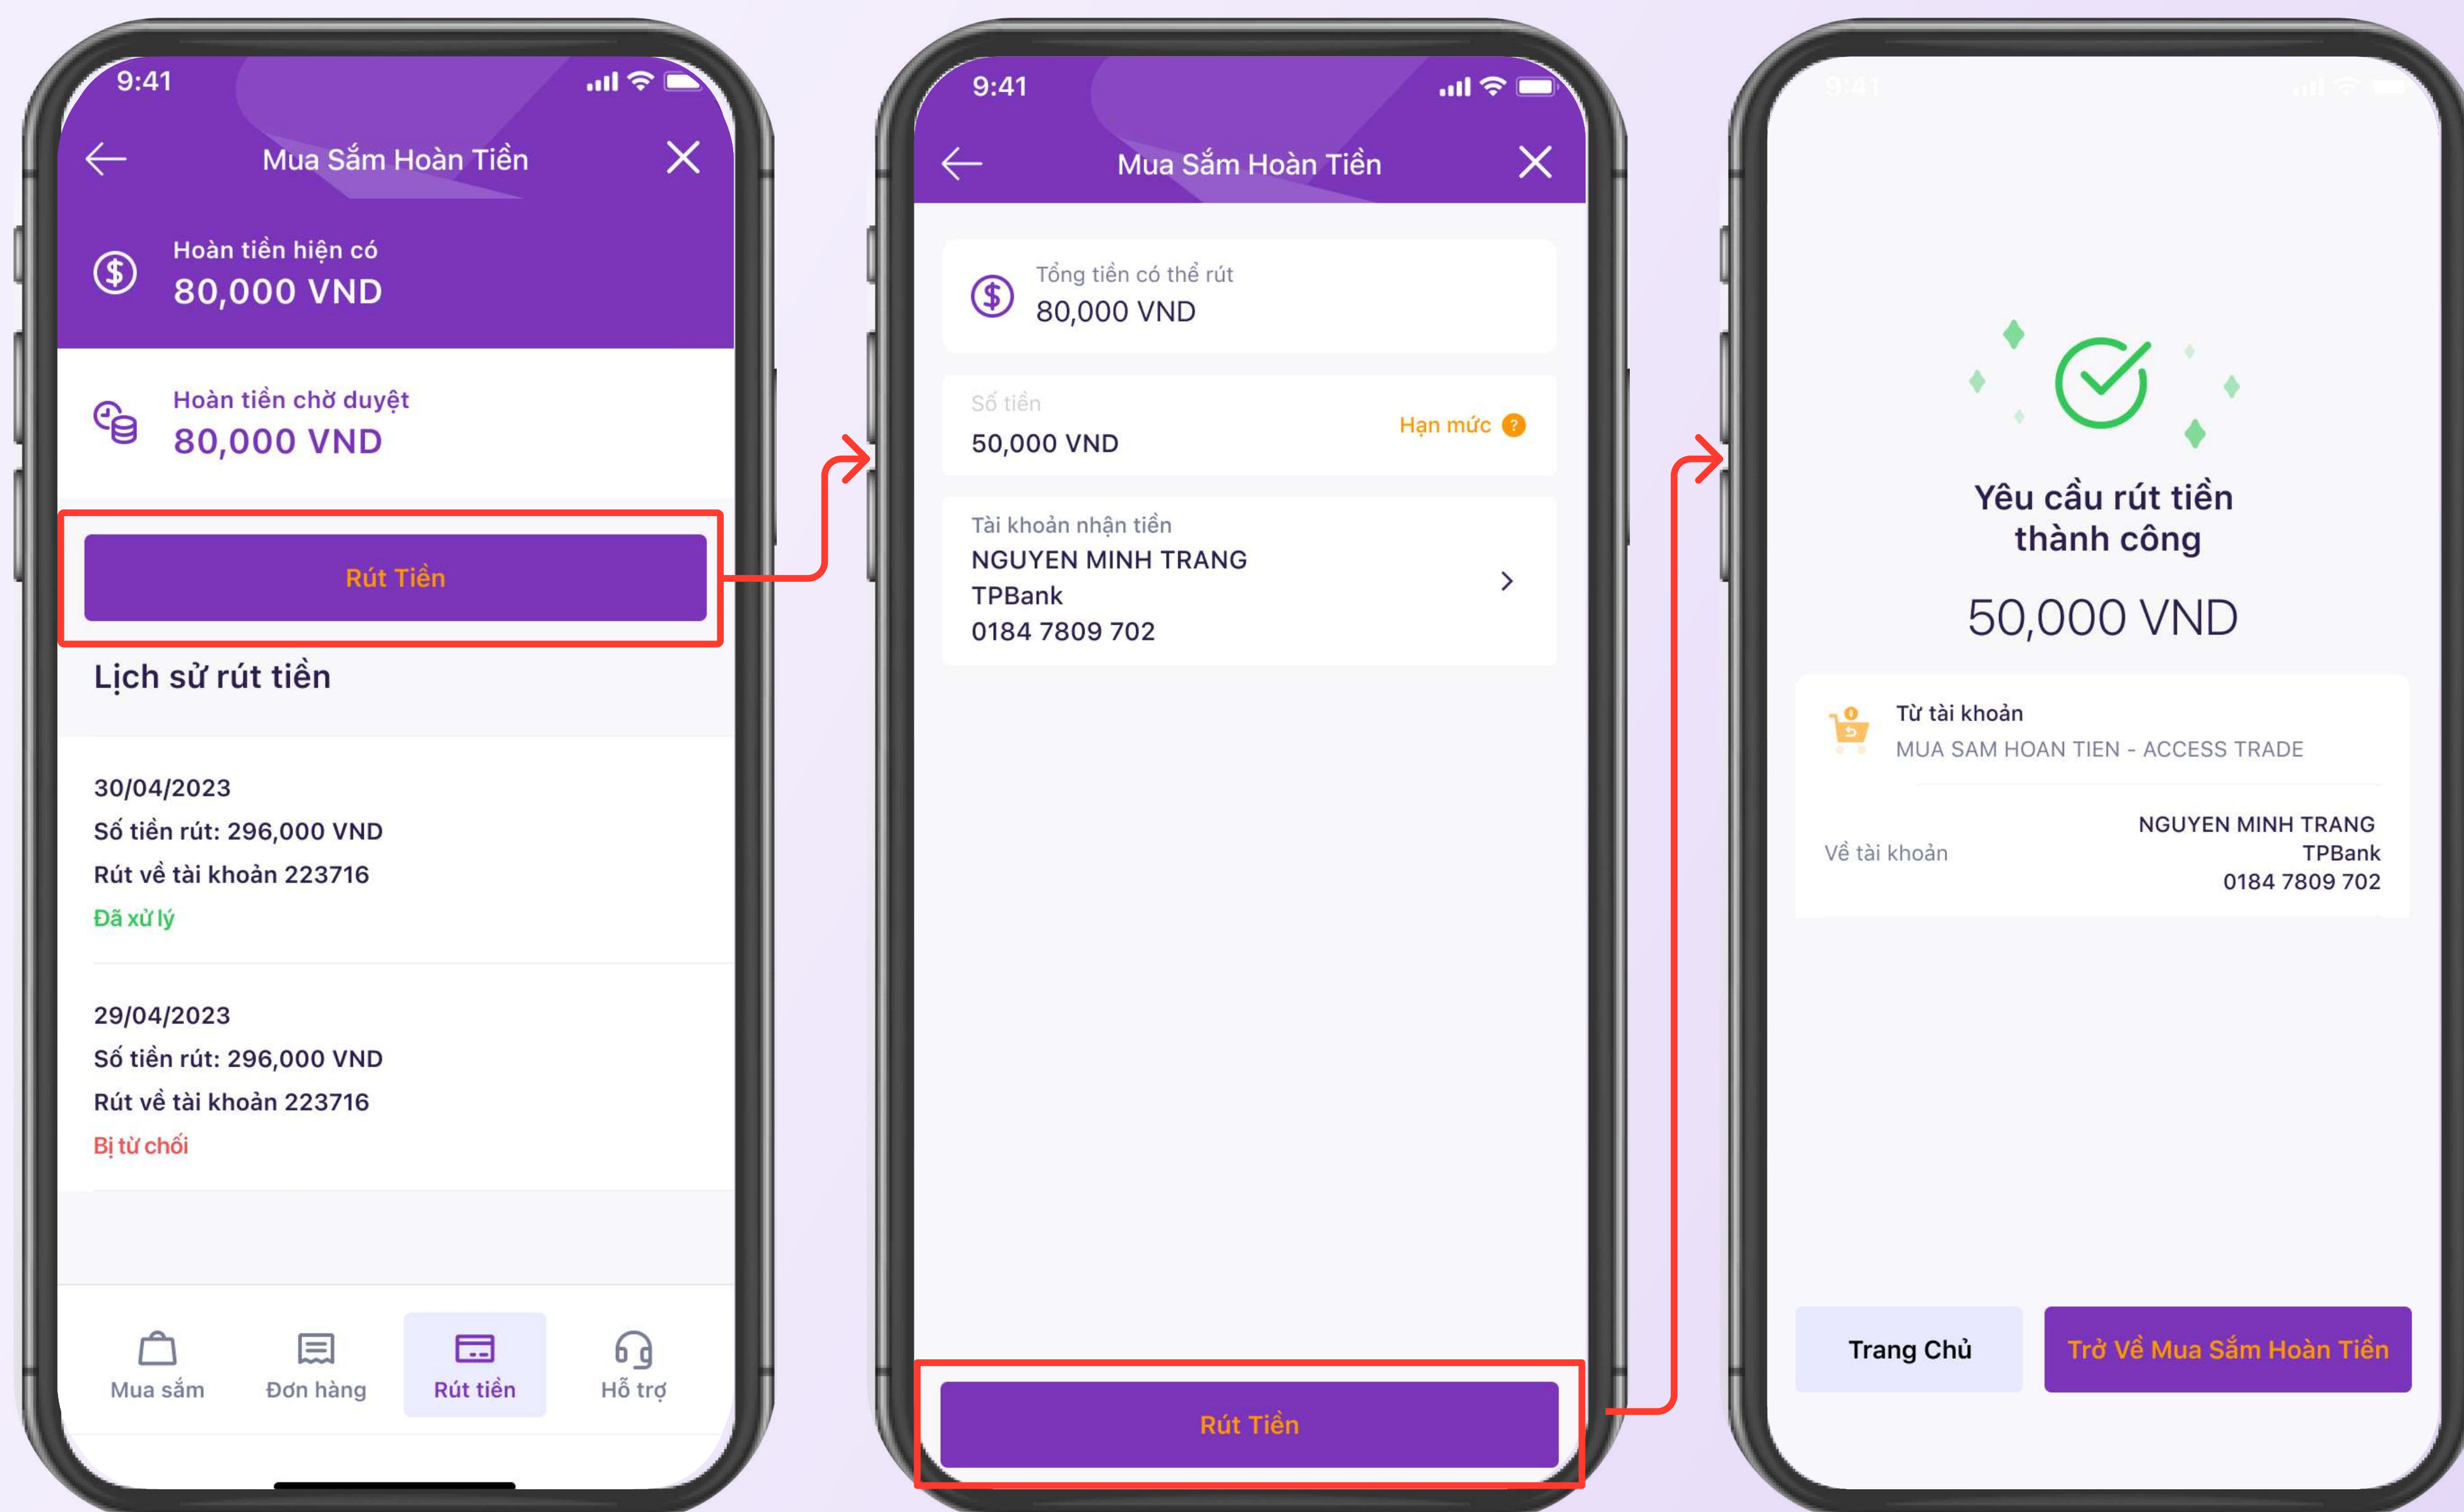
9:41

Mua Sắm Hoàn Tiền

Hoàn tiền hiện có
80,000 VND

Hoàn tiền chờ duyệt
80,000 VND

Rút Tiền

Lịch sử rút tiền

30/04/2023
Số tiền rút: 296,000 VND
Rút về tài khoản 223716
Đã xử lý

29/04/2023
Số tiền rút: 296,000 VND
Rút về tài khoản 223716
Bị từ chối

Mua sắm
Đơn hàng
Rút tiền
Hỗ trợ

9:41

Mua Sắm Hoàn Tiền

Tổng tiền có thể rút
80,000 VND

Số tiền
50,000 VND
Hạn mức

Tài khoản nhận tiền
NGUYEN MINH TRANG
TPBank
0184 7809 702

Rút Tiền

9:41

Yêu cầu rút tiền thành công

50,000 VND

Từ tài khoản
MUA SAM HOAN TIEN - ACCESS TRADE

Về tài khoản
NGUYEN MINH TRANG
TPBank
0184 7809 702

Trang Chủ
Trở Về Mua Sắm Hoàn Tiền